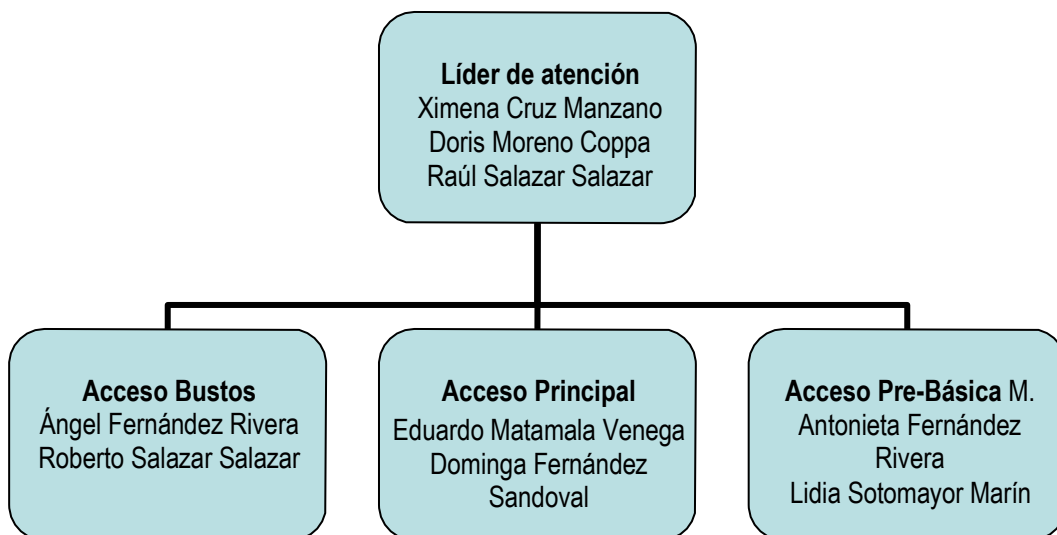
Líder de atención
Ximena Cruz Manzano
Doris Moreno Coppa
Raúl Salazar Salazar

Acceso Bustos
Ángel Fernández Rivera
Roberto Salazar Salazar

Acceso Principal
Eduardo Matamala Venega
Dominga Fernández Sandoval

Acceso Pre-Básica M. Antonieta Fernández Rivera
Lidia Sotomayor Marín